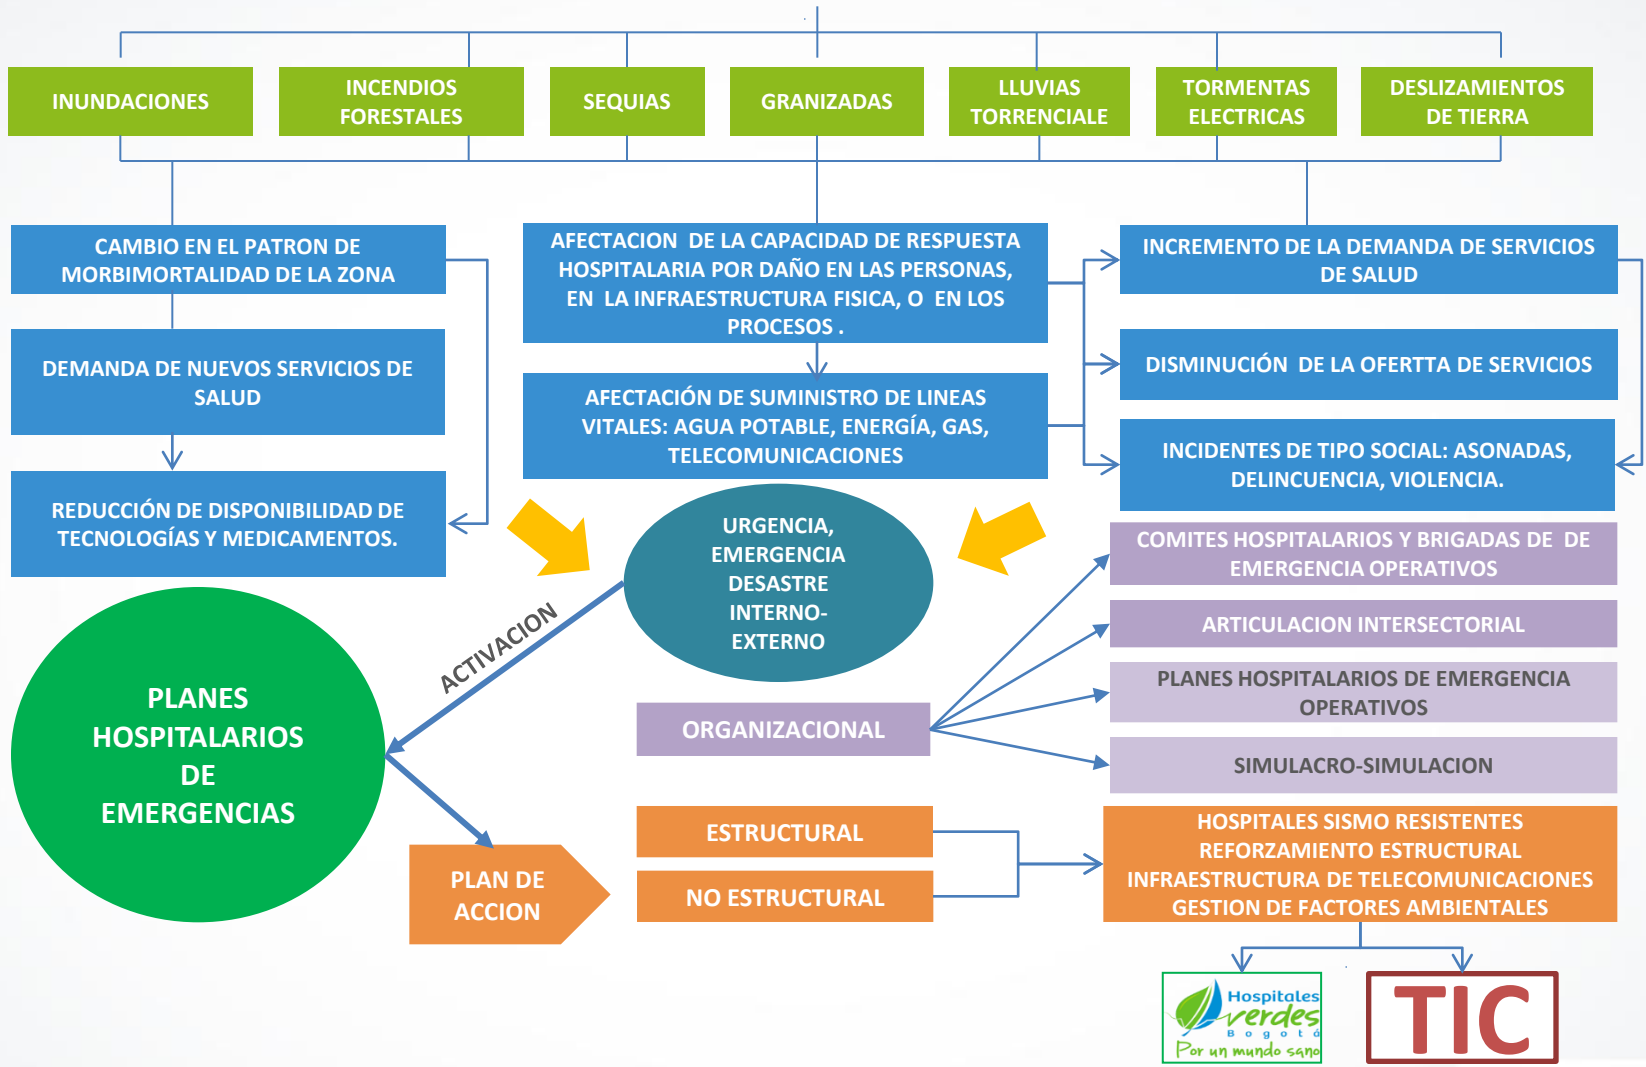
INUNDACIONES

INCENDIOS FORESTALES

SEQUIAS

GRANIZADAS

LLUVIAS TORRENCIALE

TORMENTAS ELECTRICAS

DESLIZAMIENTOS DE TIERRA

CAMBIO EN EL PATRON DE MORBIMORTALIDAD DE LA ZONA

DEMANDA DE NUEVOS SERVICIOS DE SALUD

REDUCCIÓN DE DISPONIBILIDAD DE TECNOLOGÍAS Y MEDICAMENTOS.

AFECTACION DE LA CAPACIDAD DE RESPUESTA HOSPITALARIA POR DAÑO EN LAS PERSONAS, EN LA INFRAESTRUCTURA FISICA, O EN LOS PROCESOS .

AFECTACIÓN DE SUMINISTRO DE LINEAS VITALES: AGUA POTABLE, ENERGÍA, GAS, TELECOMUNICACIONES

INCREMENTO DE LA DEMANDA DE SERVICIOS DE SALUD

DISMINUCIÓN DE LA OFERTTA DE SERVICIOS

INCIDENTES DE TIPO SOCIAL: ASONADAS, DELINCUENCIA, VIOLENCIA.

URGENCIA, EMERGENCIA DESASTRE INTERNO-EXTERNO

PLANES HOSPITALARIOS DE EMERGENCIAS

ACTIVACION

COMITES HOSPITALARIOS Y BRIGADAS DE DE EMERGENCIA OPERATIVOS

ARTICULACION INTERSECTORIAL

PLANES HOSPITALARIOS DE EMERGENCIA OPERATIVOS

SIMULACRO-SIMULACION

ORGANIZACIONAL

ESTRUCTURAL

NO ESTRUCTURAL

PLAN DE ACCION

HOSPITALES SISMO RESISTENTES
REFORZAMIENTO ESTRUCTURAL
INFRAESTRUCTURA DE TELECOMUNICACIONES
GESTION DE FACTORES AMBIENTALES

Hospitales verdes Bogotá Por un mundo sano

TIC